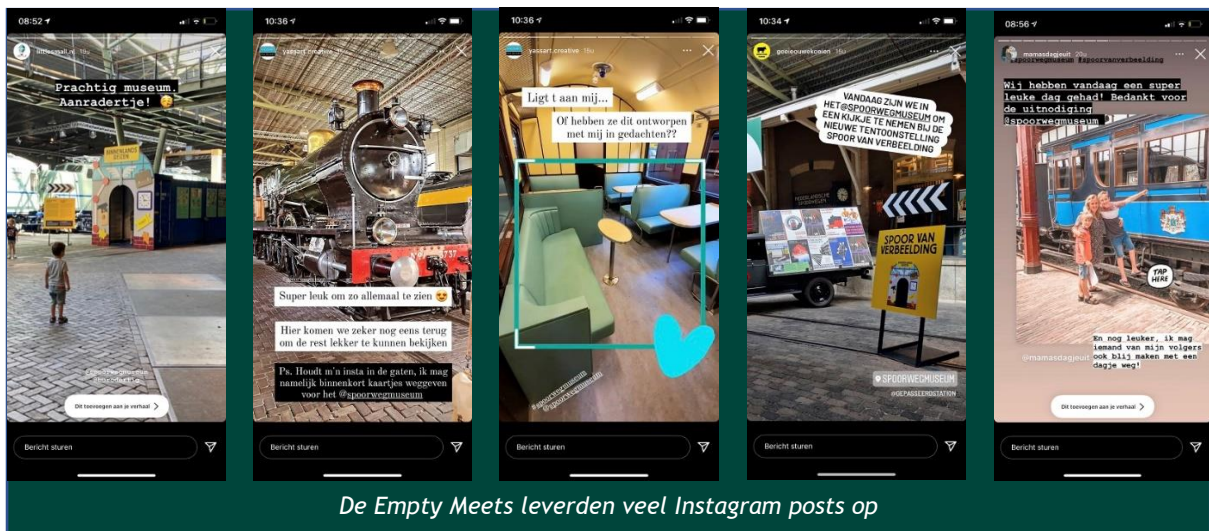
08:52

littlesmall.nl 19u

Prachtig museum. Aanradertje! 😉

#spoorwegmuseum @littledarlings

Dit toevoegen aan je verhaal >

Bericht sturen

10:36

yassart.creative

Super leuk om zo allemaal te zien 😍

Hier komen we zeker nog eens terug om de rest lekker te kunnen bekijken

Ps. Houdt m'n insta in de gaten, ik mag namelijk binnenkort kaartjes weggeven voor het @spoorwegmuseum

Bericht sturen

10:36

yassart.creative 18u

Ligt t aan mij...

Of hebben ze dit ontworpen met mij in gedachten??

#spoorwegmuseum

Bericht sturen

10:34

gonieuwskoeien 15u

VANDAAG ZIJN WE IN HET @SPOORWEGMUSEUM OM EEN KIJKJE TE NEMEN BIJ DE NIEUWE TENTOONSTELLING SPOOR VAN VERBEELDING

SPOOR VAN VERBEELDING

SPOORWEGMUSEUM

@GEPASSEERDSTATION

Bericht sturen

08:56

mamasdagjeuit 20u
@spoorwegmuseum #spoorvanverbeelding

Wij hebben vandaag een super leuke dag gehad! Bedankt voor de uitnodiging @spoorwegmuseum

TAP HERE

En nog leuker, ik mag iemand van mijn volgers ook blij maken met een dagje weg!

@mamasdagjeuit

Dit toevoegen aan je verhaal >

Bericht sturen

De Empty Meets leverden veel Instagram posts op